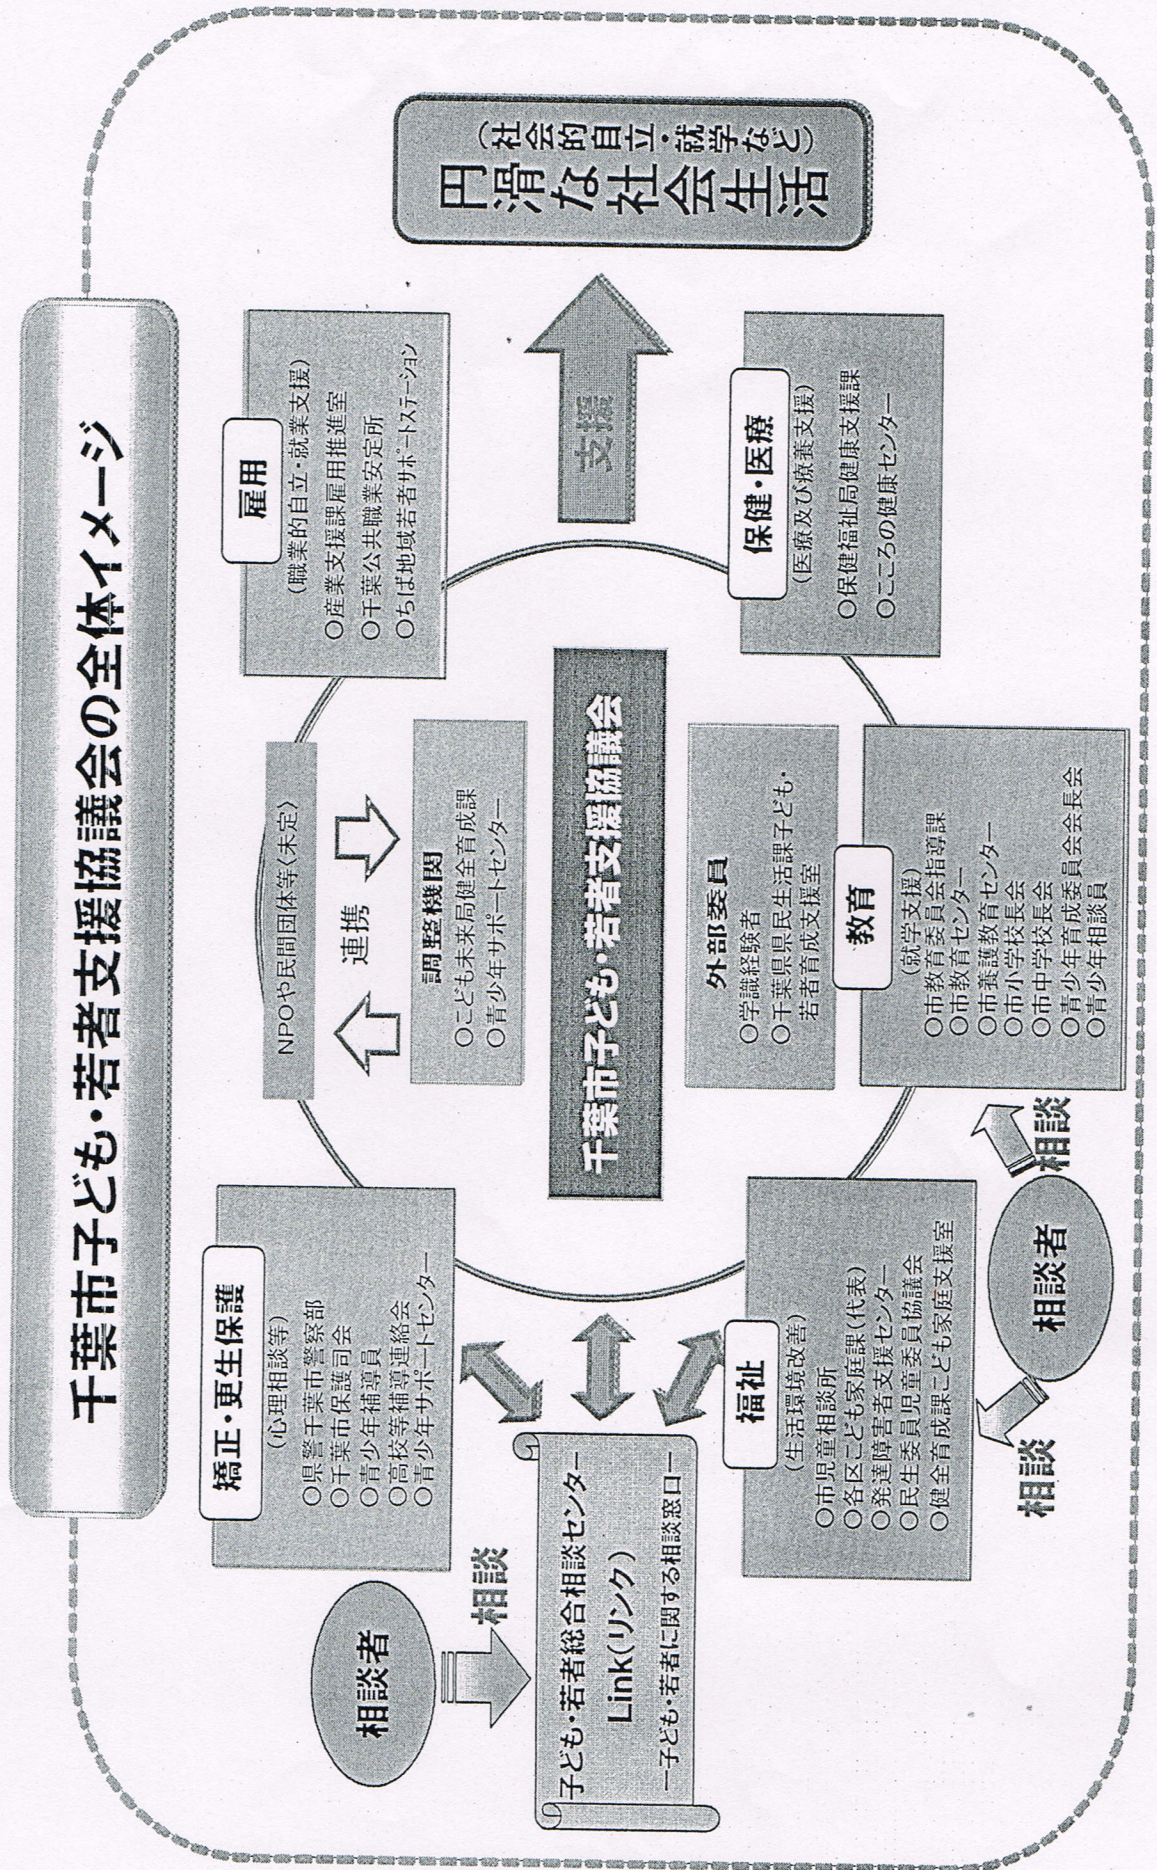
千葉市子ども・若者支援協議会の全体イメージ

円滑な社会生活
（社会的自立・就学など）

支援

雇用
（職業的自立・就業支援）
○産業支援課雇用推進室
○千葉公共職業安定所
○ちば地域若者サポートステーション

保健・医療
（医療及び療養支援）
○保健福祉局健康支援課
○こころの健康センター

NPOや民間団体等（未定）

連携

調整機関
○こども未来局健全育成課
○青少年サポートセンター

千葉市子ども・若者支援協議会

外部委員
○学識経験者
○千葉県県民生活課子ども・若者育成支援室

教育
（就学支援）
○市教育委員会指導課
○市教育センター
○市養護教育センター
○市小学校長会
○市中学校長会
○青少年育成委員会会長会
○青少年相談員

矯正・更生保護
（心理相談等）
○県警千葉市警察部
○千葉市保護司会
○青少年補導員
○高校等補導連絡会
○青少年サポートセンター

福祉
（生活環境改善）
○市児童相談所
○各区こども家庭課（代表）
○発達障害者支援センター
○民生委員児童委員協議会
○健全育成課こども家庭支援室

相談者

相談

相談

相談者

相談

子ども・若者総合相談センター
Link（リンク）
ー子ども・若者に関する相談窓口ー